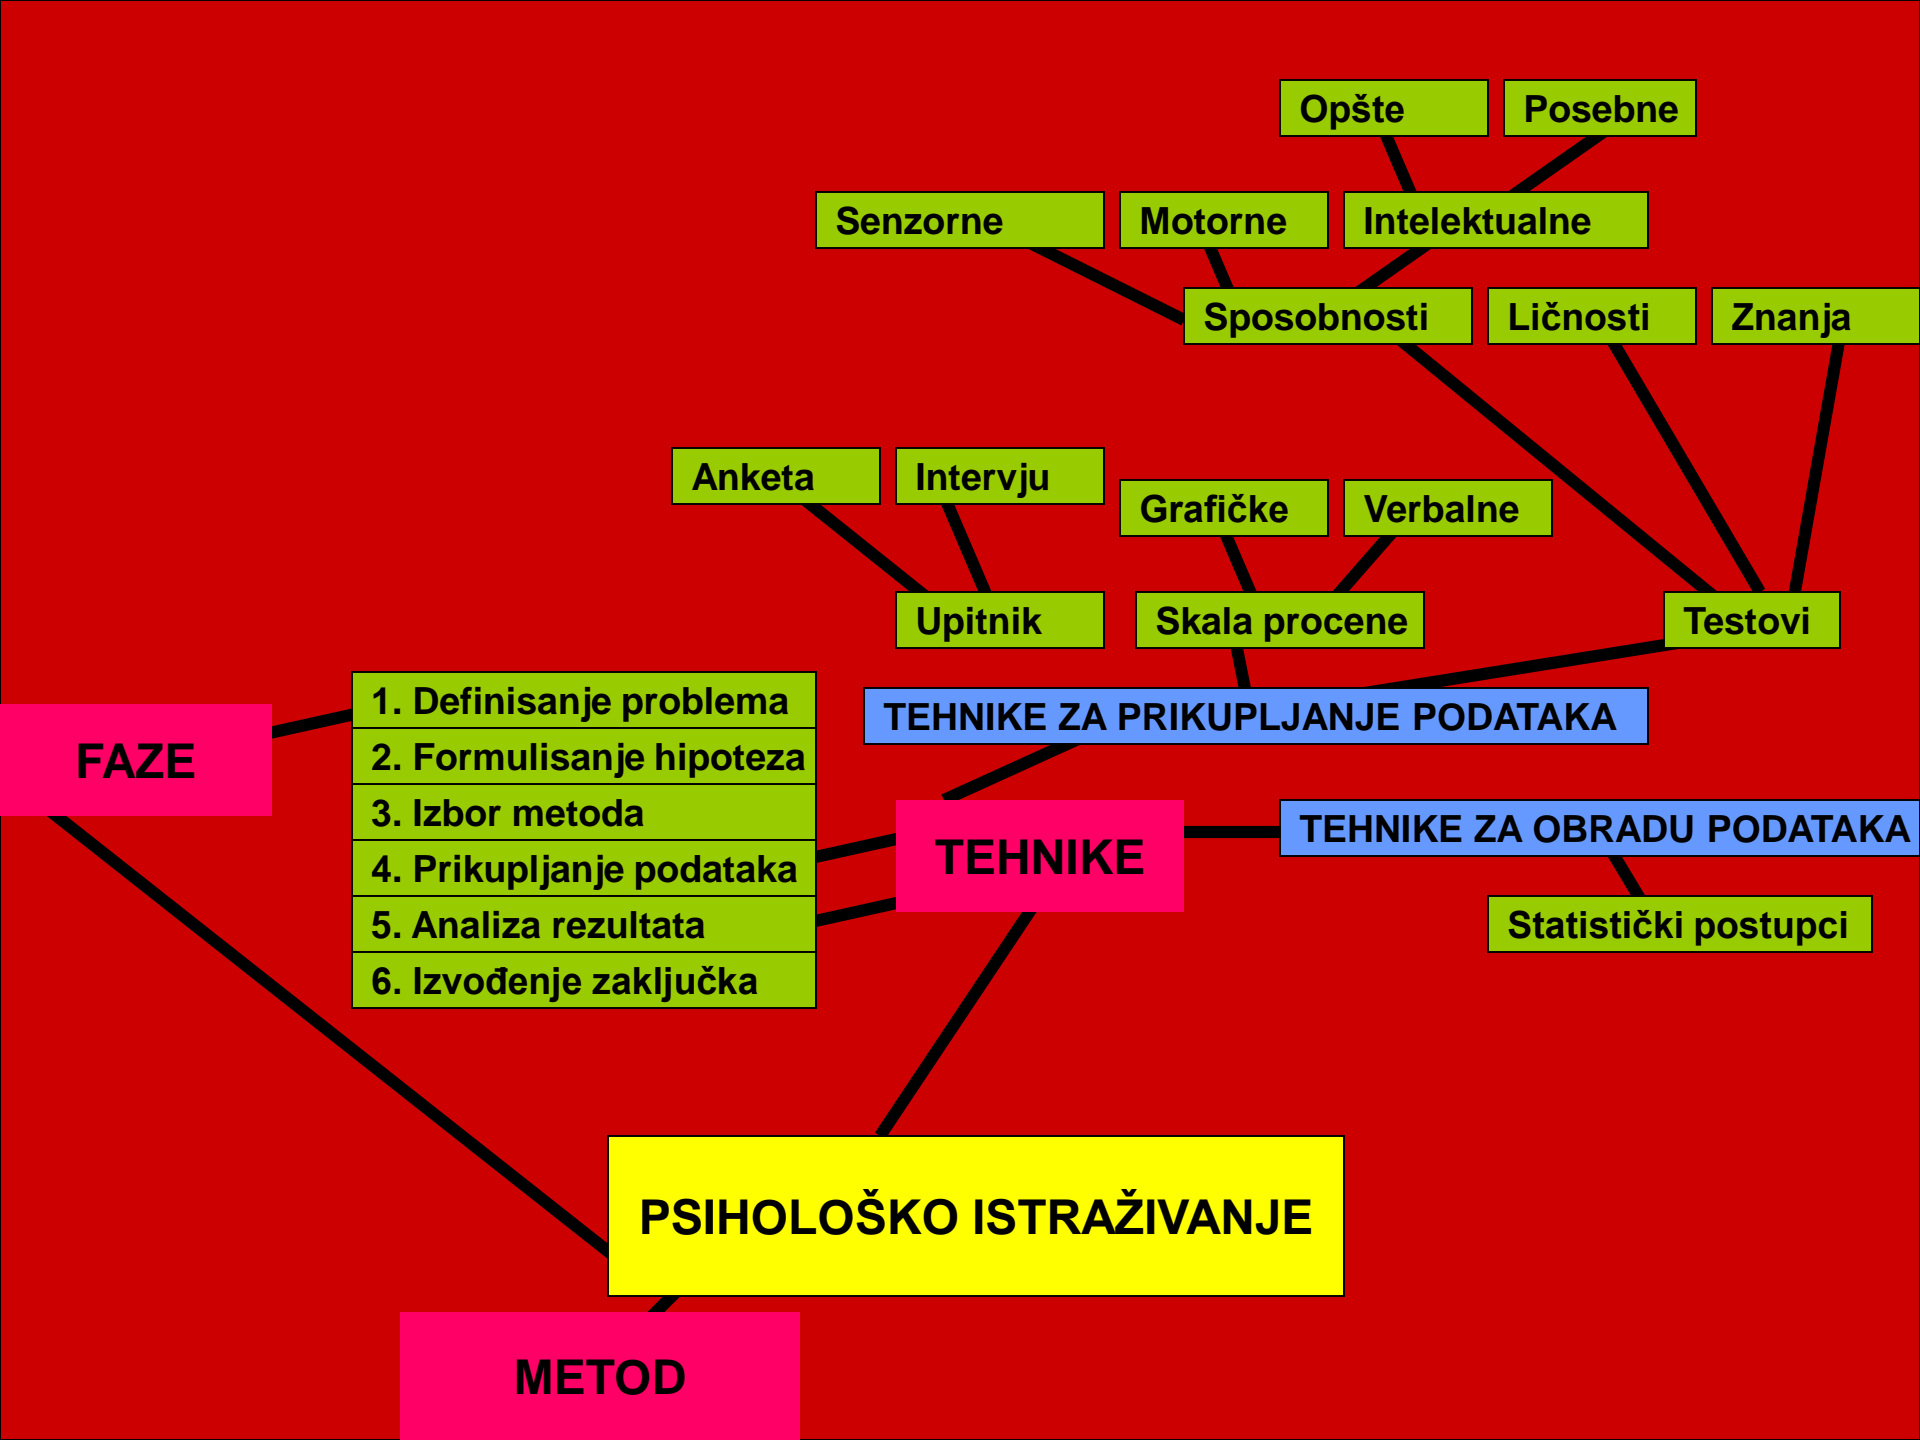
Opšte
Posebne
Senzorne
Motorne
Intelektualne
Sposobnosti
Ličnosti
Znanja
Anketa
Intervju
Grafičke
Verbalne
Upitnik
Skala procene
Testovi
1. Definisanje problema
2. Formulisanje hipoteza
3. Izbor metoda
4. Prikupljanje podataka
5. Analiza rezultata
6. Izvođenje zaključka
FAZE
TEHNIKE ZA PRIKUPLJANJE PODATAKA
TEHNIKE
TEHNIKE ZA OBRADU PODATAKA
Statistički postupci
PSIHOLOŠKO ISTRAŽIVANJE
METOD